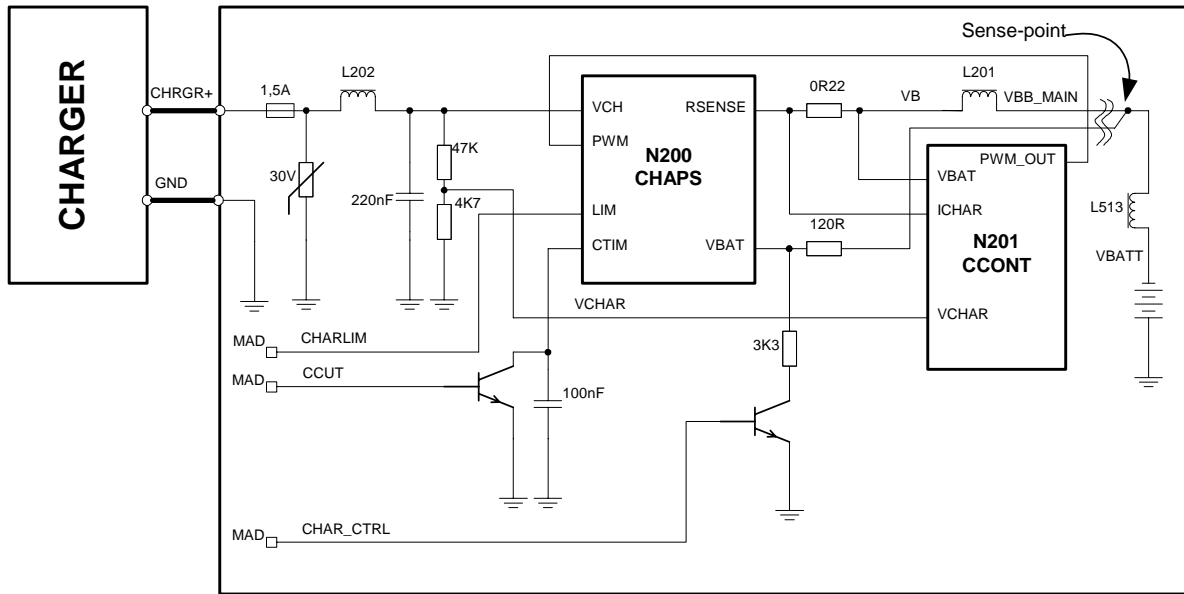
CHARGER

CHRGR+

GND

1,5A

L202

30V

220nF

47K

4K7

VCH

PWM

LIM

CTIM

N200
CHAPS

RSENSE

VBAT

0R22

VB

L201

VBB_MAIN

Sense-point

120R

PWM_OUT

VBAT

ICHAR

N201
CCONT

VCHAR

L513

VBATT

VCHAR

MAD

CHARLIM

MAD

CCUT

100nF

3K3

MAD

CHAR_CTRL